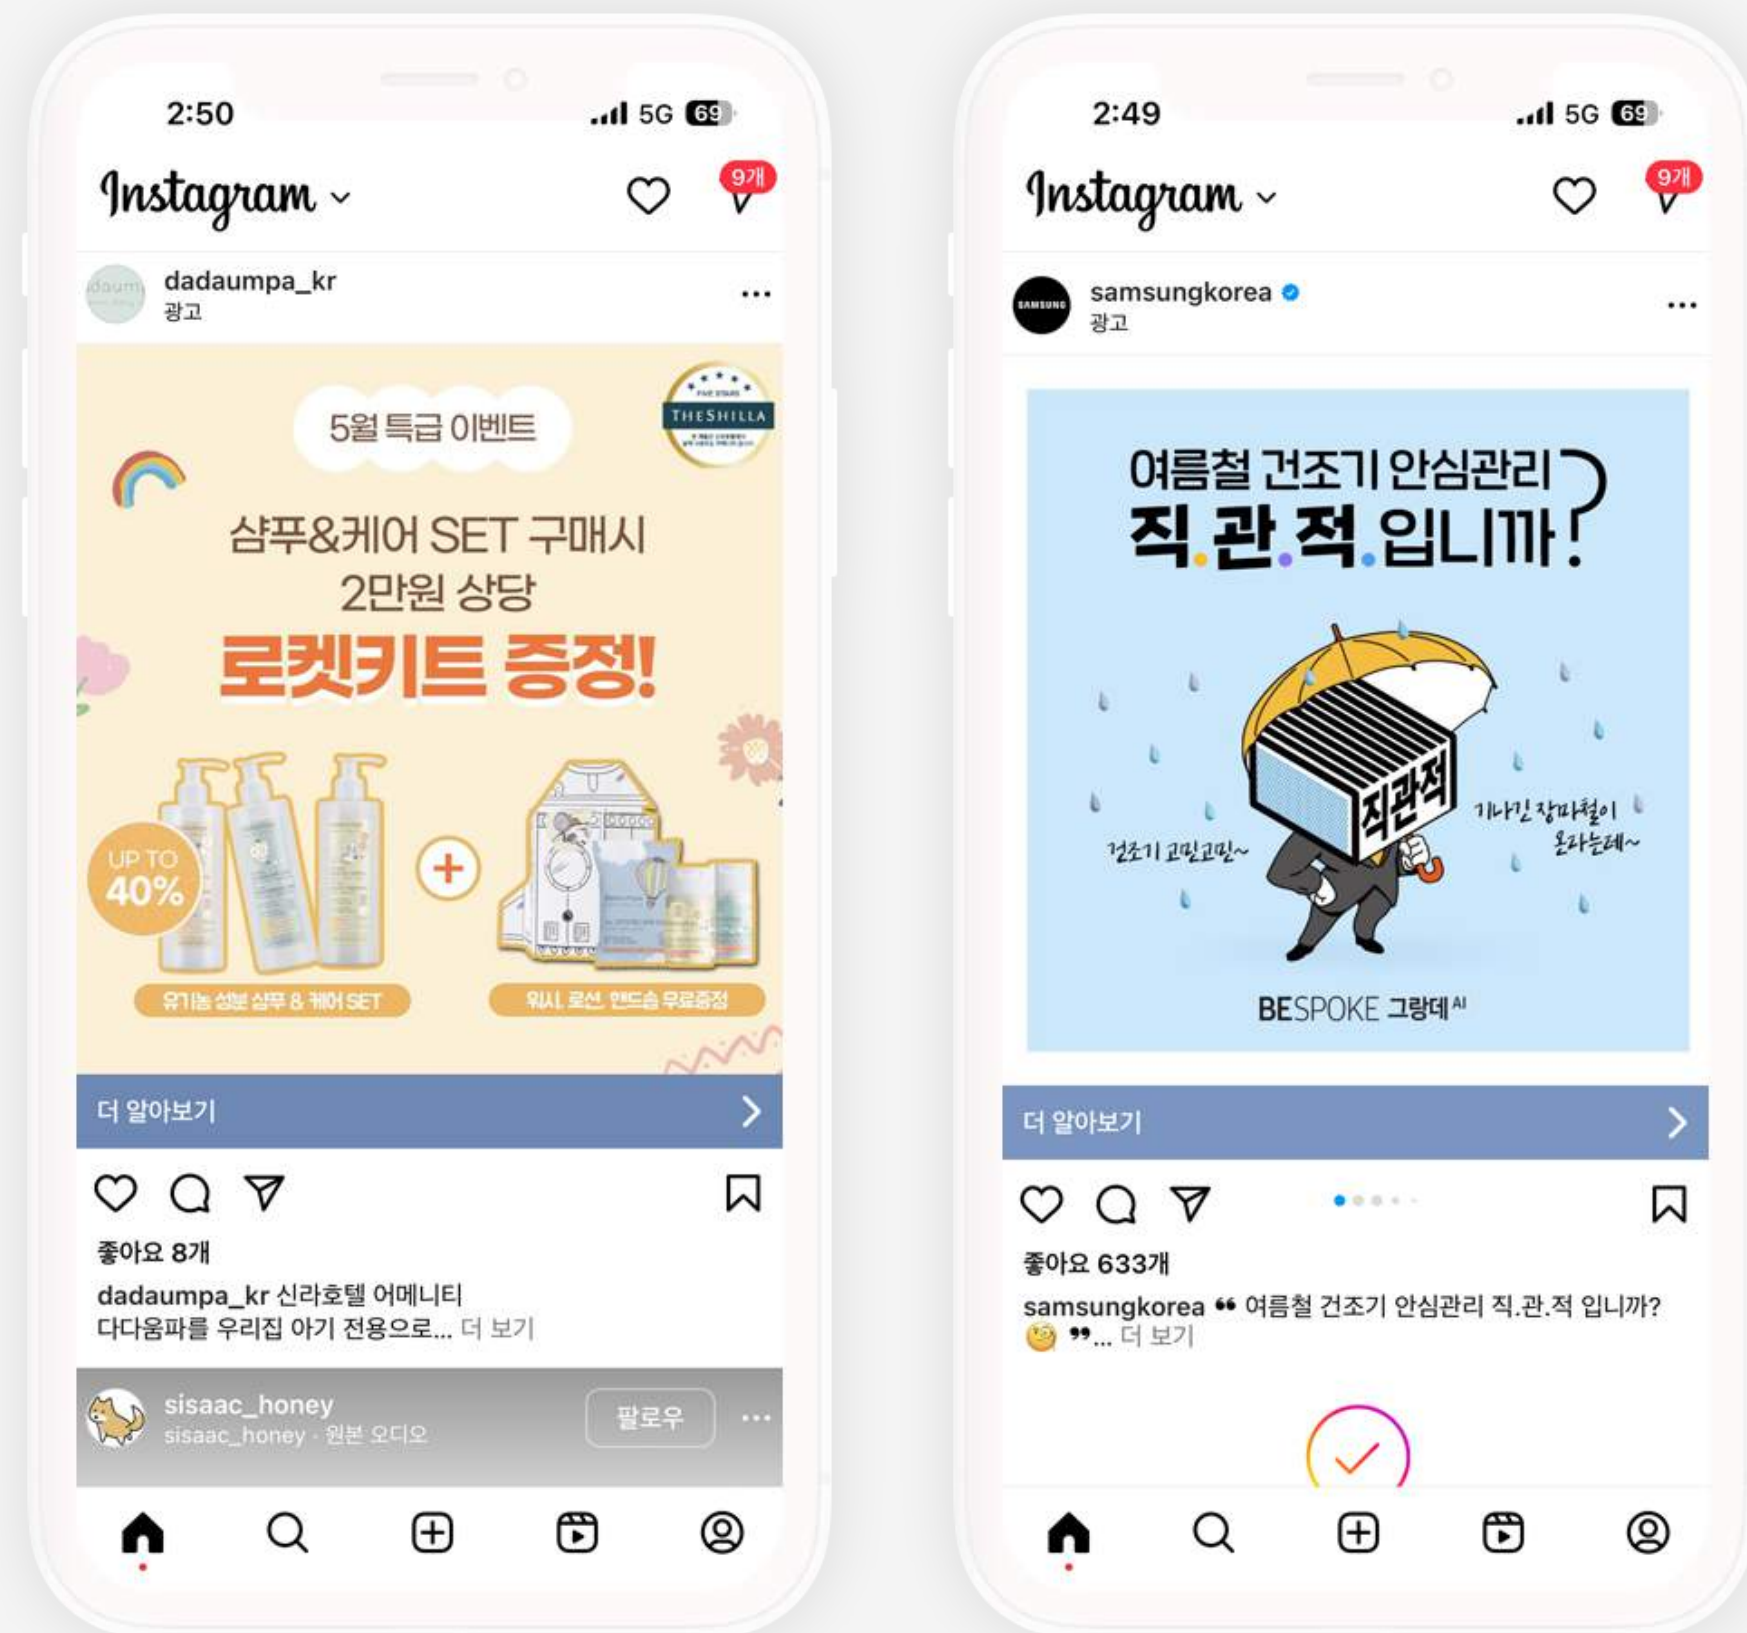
2:50
5G 69

Instagram

9개

dadaumpa_kr
광고

5월 특급 이벤트

THE SHILLA

샴푸&케어 SET 구매시
2만원 상당
로켓키트 증정!

UP TO 40%

유기농 성분 샴푸 & 케어 SET

워시, 로션, 핸드솝 무료증정

더 알아보기

좋아요 8개

dadaumpa_kr 신라호텔 어메니티
다다움파를 우리집 아기 전용으로... 더 보기

sisaac_honey
sisaac_honey · 원본 오디오
팔로우

2:49
5G 69

Instagram

9개

samsungkorea
광고

여름철 건조기 안심관리
직.관.적 입니까?

직관적

건조기 고민고민~

기나긴 장마철이 온다는데~

BESPOKE 그랑데 AI

더 알아보기

좋아요 633개

samsungkorea ❝ 여름철 건조기 안심관리 직.관.적 입니까? ❞... 더 보기